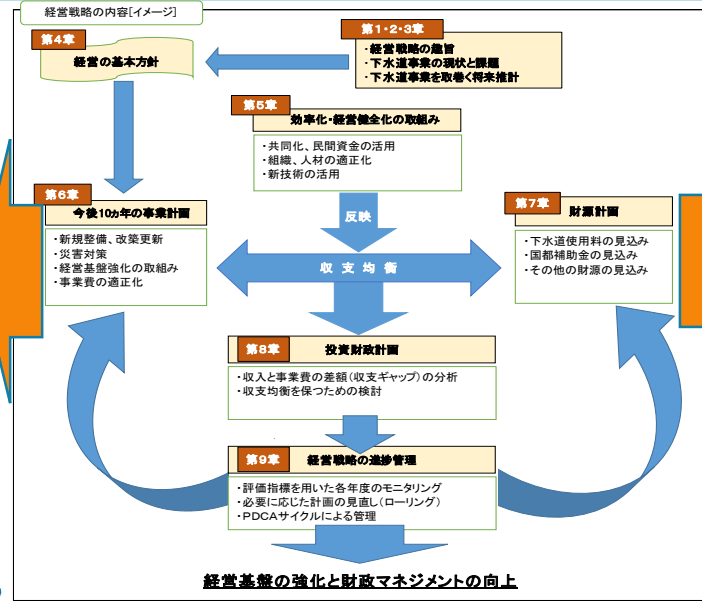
経営戦略の内容[イメージ]

第1・2・3章
・経営戦略の趣旨
・下水道事業の現状と課題
・下水道事業を取巻く将来推計

第4章
経営の基本方針

第5章
効率化・経営健全化の取組み
・共同化、民間資金の活用
・組織、人材の適正化
・新技術の活用

反映

第6章
今後10ヵ年の事業計画
・新規整備、改築更新
・災害対策
・経営基盤強化の取組み
・事業費の適正化

収支均衡

第7章
財源計画
・下水道使用料の見込み
・国都補助金の見込み
・その他の財源の見込み

第8章
投資財政計画
・収入と事業費の差額（収支ギャップ）の分析
・収支均衡を保つための検討

第9章
経営戦略の進捗管理
・評価指標を用いた各年度のモニタリング
・必要に応じた計画の見直し（ローリング）
・PDCAサイクルによる管理

経営基盤の強化と財政マネジメントの向上